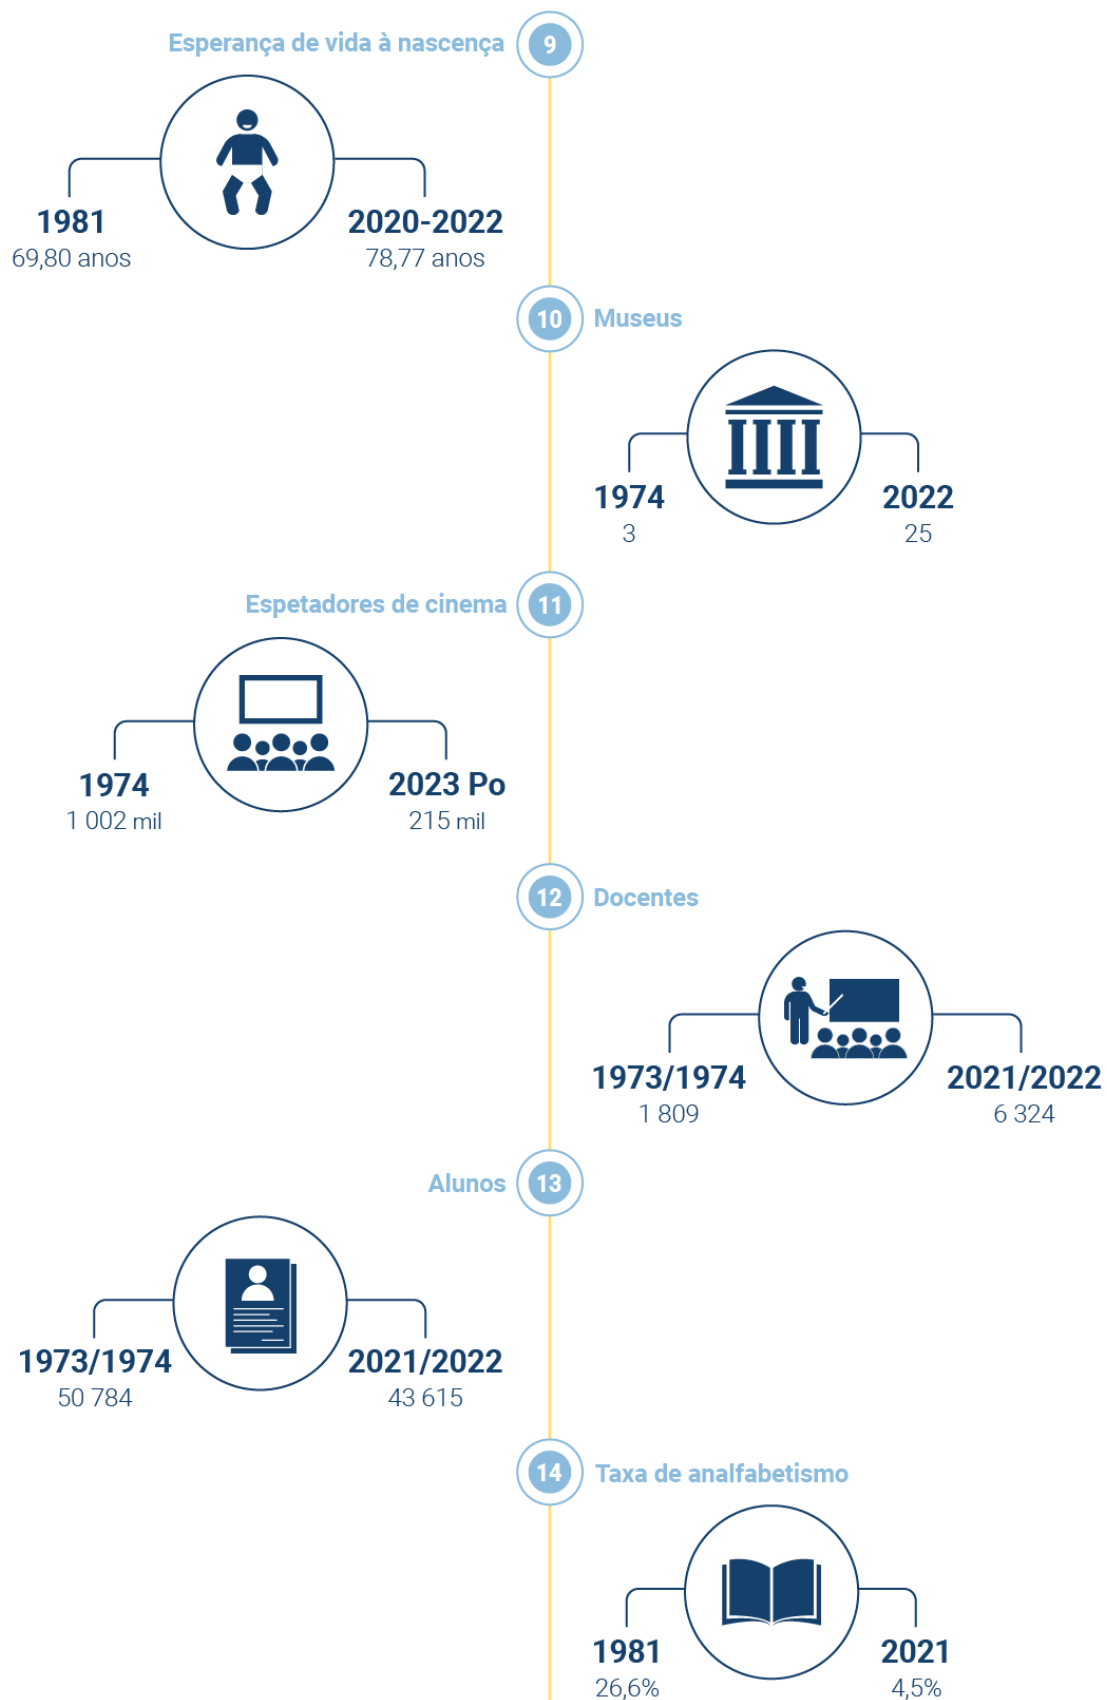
Esperança de vida à nascença 9

1981
69,80 anos

2020-2022
78,77 anos

10 Museus

1974
3

2022
25

Espetadores de cinema 11

1974
1 002 mil

2023 Po
215 mil

12 Docentes

1973/1974
1 809

2021/2022
6 324

Alunos 13

1973/1974
50 784

2021/2022
43 615

14 Taxa de analfabetismo

1981
26,6%

2021
4,5%